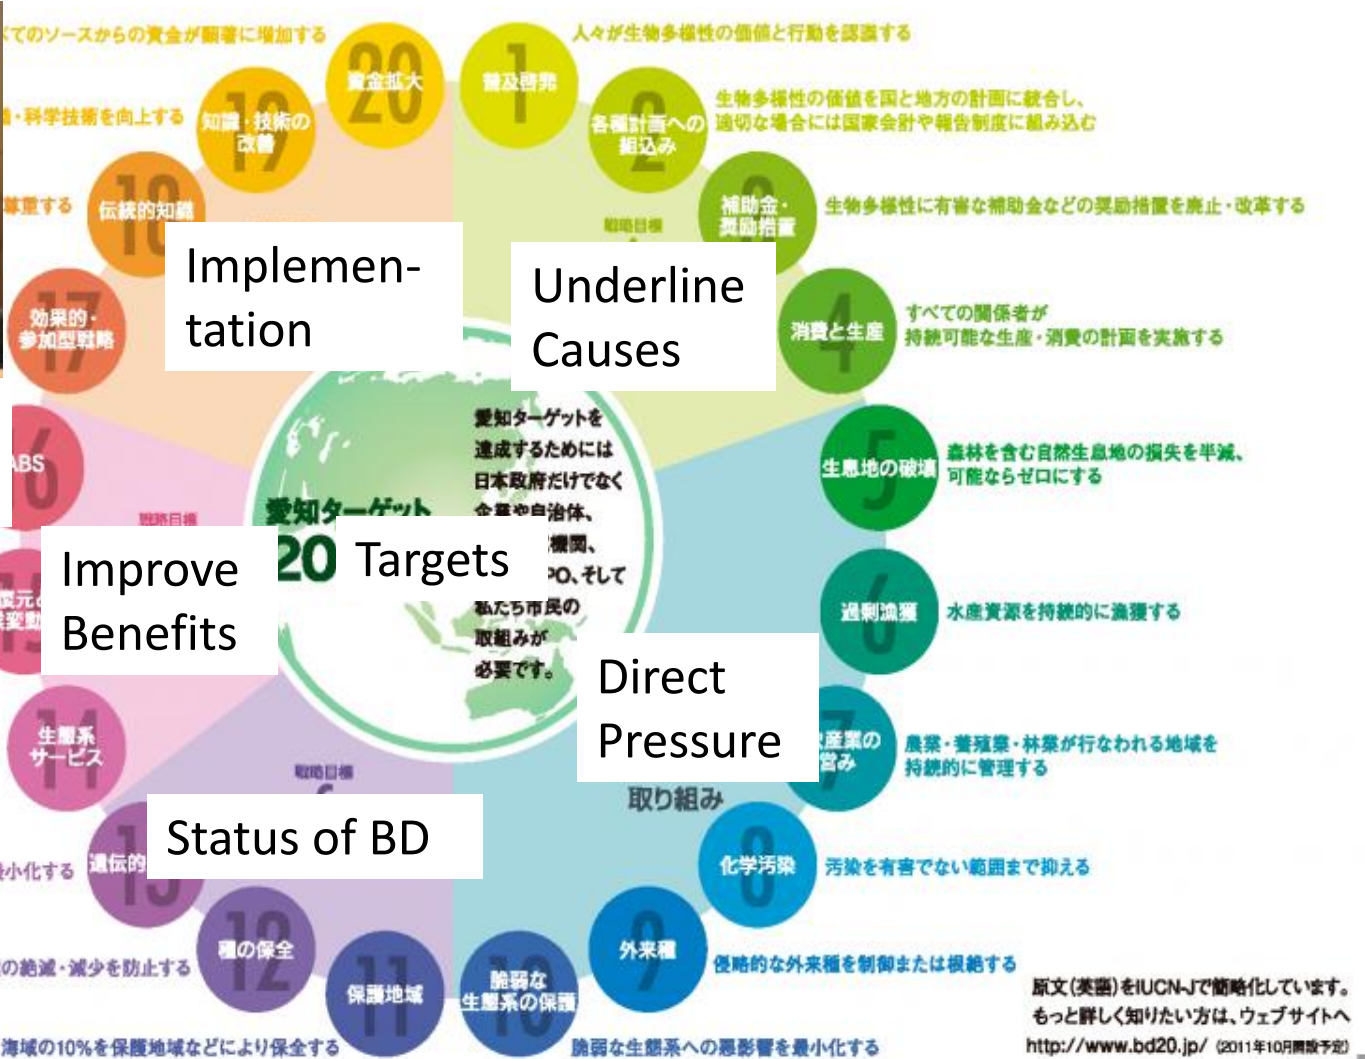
べてのソースからの資金が顕著に増加する

20 資金拡大

1 普及啓発

人々が生物多様性の価値と行動を認識する

・科学技術を向上する

19 知識・技術の改善

2 各種計画への組込み

生物多様性の価値を国と地方の計画に統合し、適切な場合には国家会計や報告制度に組み込む

尊重する

18 伝統的知識

3 補助金・奨励措置

生物多様性に有害な補助金などの奨励措置を廃止・改革する

戦略目標

Implementation

Underline Causes

17 効果的・参加型戦略

4 消費と生産

すべての関係者が持続可能な生産・消費の計画を実施する

愛知ターゲットを達成するためには日本政府だけでなく企業や自治体、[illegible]機関、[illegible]PO、そして私たち市民の取組みが必要です。

16 ABS

5 生息地の破壊

森林を含む自然生息地の損失を半減、可能ならゼロにする

戦略目標

愛知ターゲット

20 Targets

Improve Benefits

15 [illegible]

6 過剰漁獲

水産資源を持続的に漁獲する

Direct Pressure

14 生態系サービス

7 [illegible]産業の営み

農業・養殖業・林業が行なわれる地域を持続的に管理する

戦略目標

取り組み

Status of BD

小化する

13 遺伝的

8 化学汚染

汚染を有害でない範囲まで抑える

の絶滅・減少を防止する

12 種の保全

11 保護地域

10 脆弱な生態系の保護

9 外来種

侵略的な外来種を制御または根絶する

海域の10%を保護地域などにより保全する

脆弱な生態系への悪影響を最小化する

原文(英語)をIUCN-Jで簡略化しています。もっと詳しく知りたい方は、ウェブサイトへ http://www.bd20.jp/ (2011年10月開設予定)